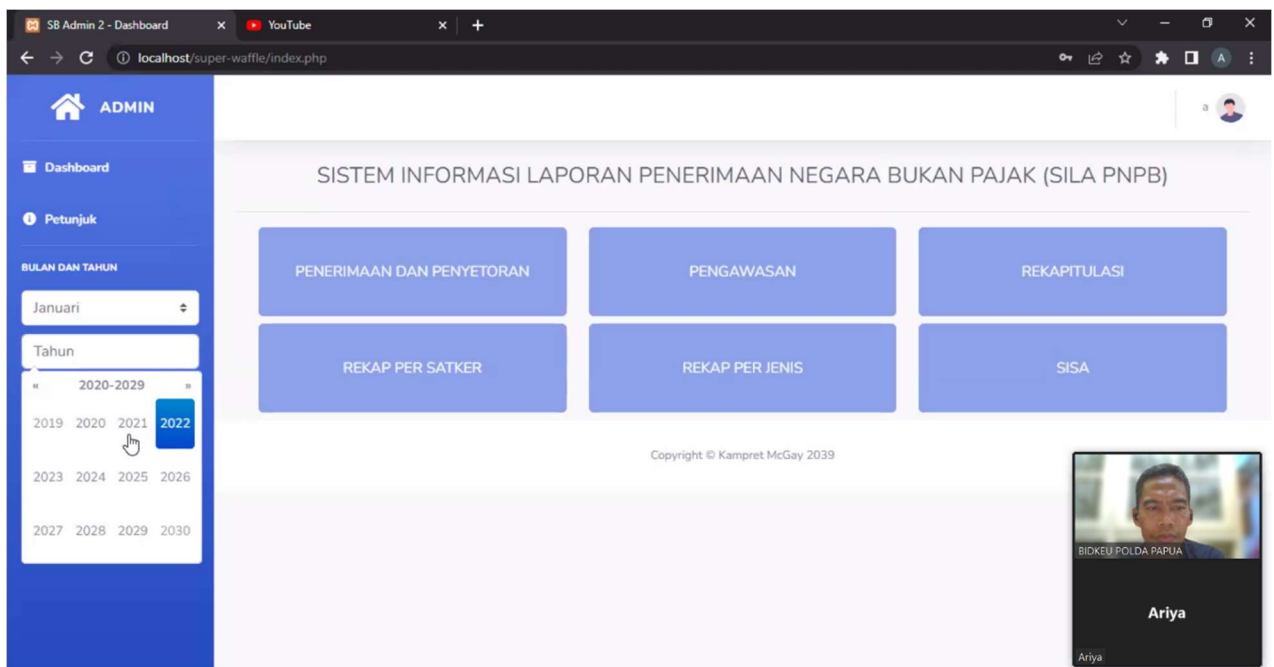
SB Admin 2 - Dashboard
YouTube
localhost/super-waffle/index.php
A

ADMIN
Dashboard
Petunjuk
BULAN DAN TAHUN
Januari
Tahun
« 2020-2029 »
2019 2020 2021 2022
2023 2024 2025 2026
2027 2028 2029 2030

a

SISTEM INFORMASI LAPORAN PENERIMAAN NEGARA BUKAN PAJAK (SILA PNPB)

PENERIMAAN DAN PENYETORAN
PENGAWASAN
REKAPITULASI
REKAP PER SATKER
REKAP PER JENIS
SISA

Copyright © Kampret McGay 2039

BIDKEU POLDA PAPUA
Ariya
Ariya